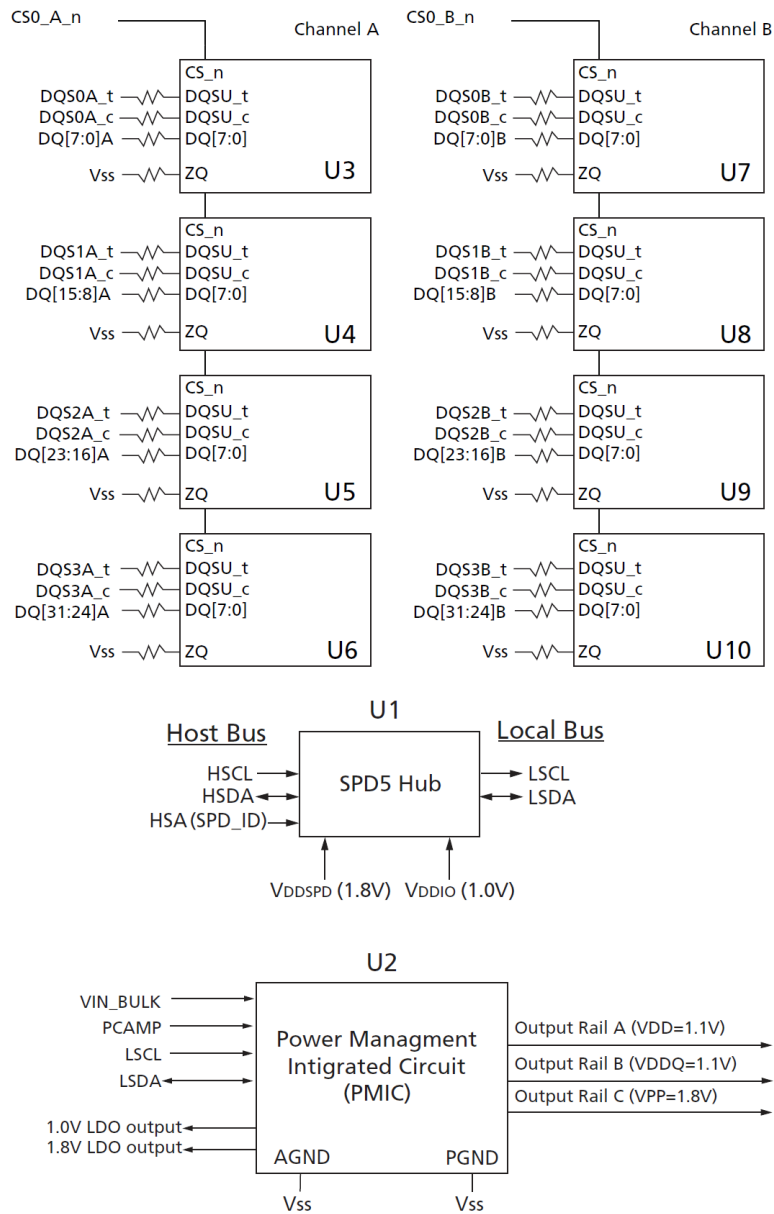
CS0_A_n
Channel A

CS_n
DQS0A_t DQSU_t
DQS0A_c DQSU_c
DQ[7:0]A DQ[7:0]
Vss ZQ
U3

CS_n
DQS1A_t DQSU_t
DQS1A_c DQSU_c
DQ[15:8]A DQ[7:0]
Vss ZQ
U4

CS_n
DQS2A_t DQSU_t
DQS2A_c DQSU_c
DQ[23:16]A DQ[7:0]
Vss ZQ
U5

CS_n
DQS3A_t DQSU_t
DQS3A_c DQSU_c
DQ[31:24]A DQ[7:0]
Vss ZQ
U6

CS0_B_n
Channel B

CS_n
DQS0B_t DQSU_t
DQS0B_c DQSU_c
DQ[7:0]B DQ[7:0]
Vss ZQ
U7

CS_n
DQS1B_t DQSU_t
DQS1B_c DQSU_c
DQ[15:8]B DQ[7:0]
Vss ZQ
U8

CS_n
DQS2B_t DQSU_t
DQS2B_c DQSU_c
DQ[23:16]B DQ[7:0]
Vss ZQ
U9

CS_n
DQS3B_t DQSU_t
DQS3B_c DQSU_c
DQ[31:24]B DQ[7:0]
Vss ZQ
U10

U1
Host Bus
Local Bus
HSCL
HSDA
HSA (SPD_ID)
SPD5 Hub
LSCL
LSDA
VDDSPD (1.8V)
VDDIO (1.0V)

U2
VIN_BULK
PCAMP
LSCL
LSDA
1.0V LDO output
1.8V LDO output
Power Managment Intigrated Circuit (PMIC)
Output Rail A (VDD=1.1V)
Output Rail B (VDDQ=1.1V)
Output Rail C (VPP=1.8V)
AGND
PGND
Vss
Vss